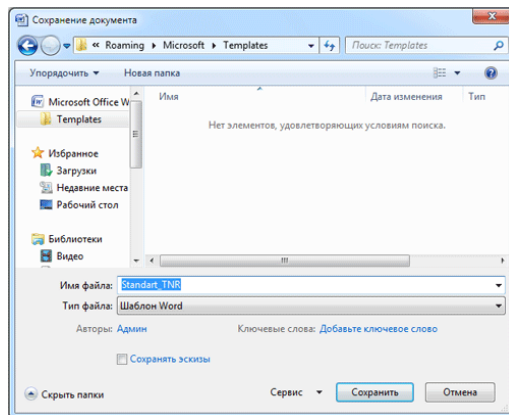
Сохранение документа

« Roaming ▸ Microsoft ▸ Templates

Поиск: Templates

Упорядочить ▾ Новая папка

Microsoft Office W
Templates

Избранное
Загрузки
Недавние места
Рабочий стол

Библиотеки
Видео

Имя
Дата изменения
Тип

Нет элементов, удовлетворяющих условиям поиска.

Имя файла: Standart_TNR
Тип файла: Шаблон Word

Авторы: Админ
Ключевые слова: Добавьте ключевое слово

Сохранять эскизы

Скрыть папки
Сервис ▾
Сохранить
Отмена